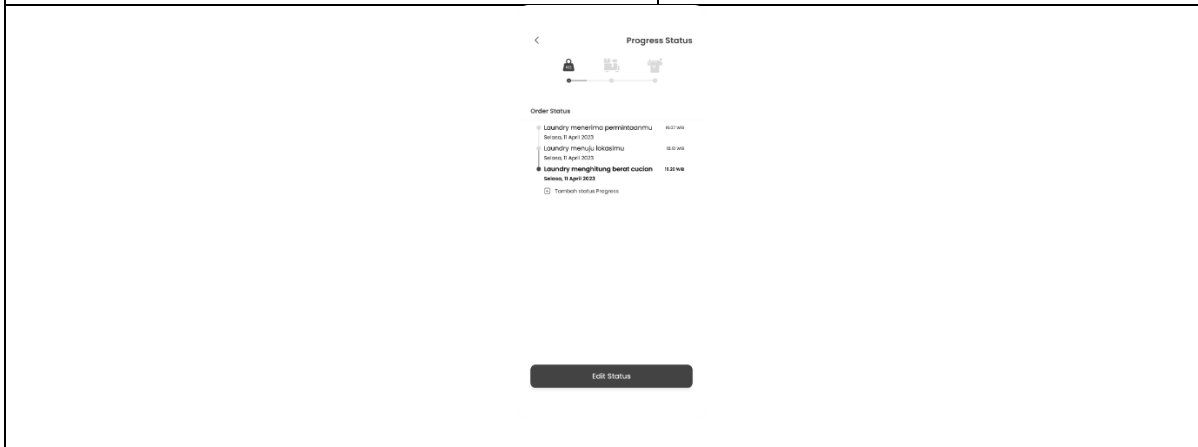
<

Progress Status

Order Status

Laundry menerima permintaanmu 10.37 WIB
Selasa, 11 April 2023

Laundry menuju lokasimu 10.51 WIB
Selasa, 11 April 2023

Laundry menghitung berat cucian 11.20 WIB
Selasa, 11 April 2023

Tambah status Progress

Edit Status